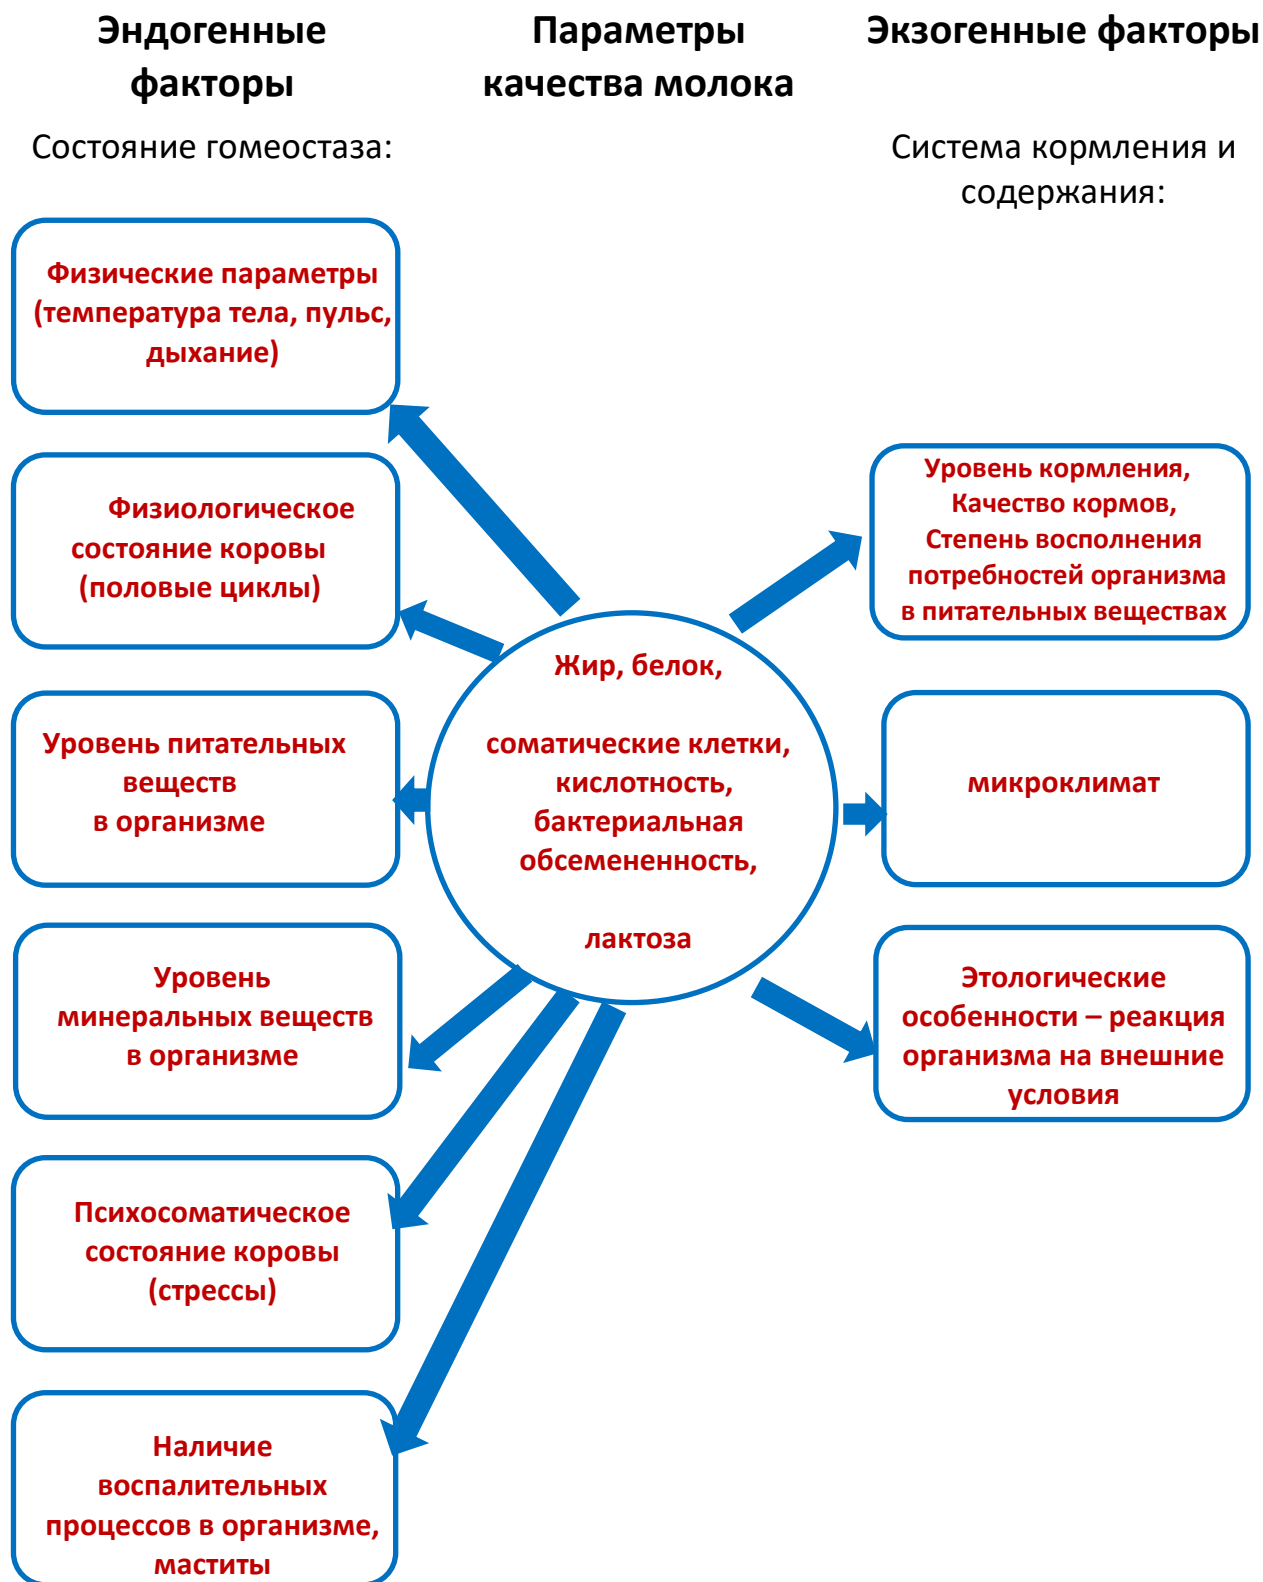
Эндогенные факторы

Параметры качества молока

Экзогенные факторы

Состояние гомеостаза:

Система кормления и содержания:

Физические параметры (температура тела, пульс, дыхание)

Физиологическое состояние коровы (половые циклы)

Уровень питательных веществ в организме

Уровень минеральных веществ в организме

Психосоматическое состояние коровы (стрессы)

Наличие воспалительных процессов в организме, маститы

Жир, белок,

соматические клетки, кислотность, бактериальная обсемененность,

лактоза

Уровень кормления, Качество кормов, Степень восполнения потребностей организма в питательных веществах

микроклимат

Этологические особенности – реакция организма на внешние условия